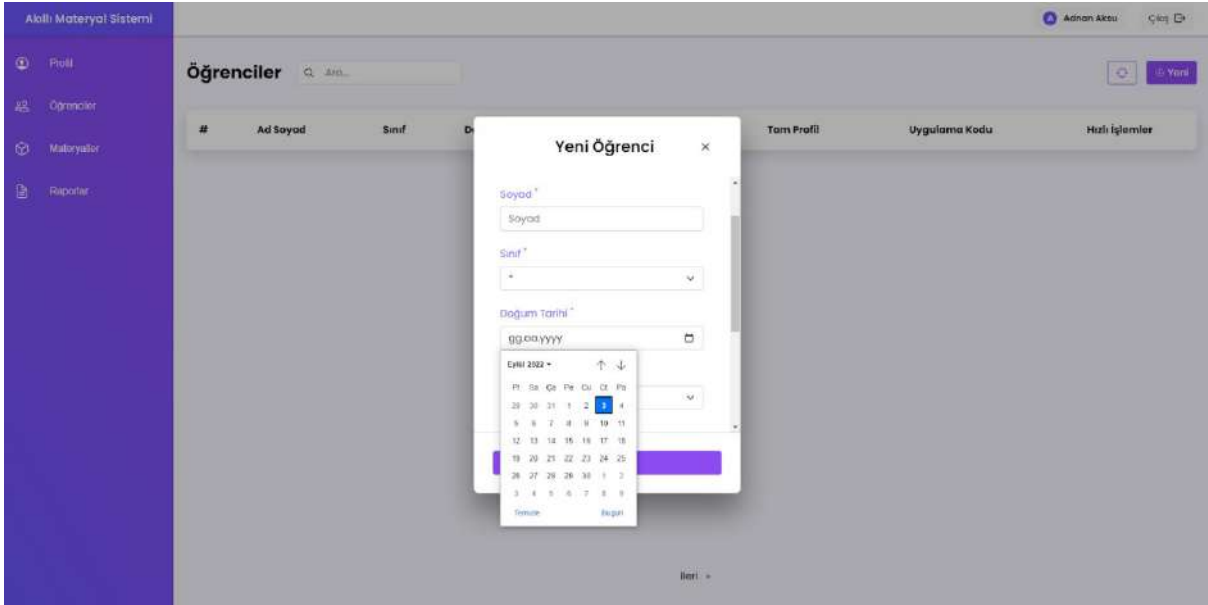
Akıllı Materyal Sistemi

Profil
Öğrenciler
Materyaller
Raporlar

Adnan Aksu
Çıkış

Öğrenciler
Ara...

Yeni

| # | Ad Soyad | Sınıf | D | Tam Profil | Uygulama Kodu | Hızlı İşlemler |
|---|---|---|---|---|---|---|

Yeni Öğrenci
×

Soyad *
Soyad

Sınıf *
-

Doğum Tarihi *
gg.aa.yyyy

Eylül 2022

| Pt | Sa | Ça | Pe | Cu | Ct | Pa |
|---|---|---|---|---|---|---|
| 29 | 30 | 31 | 1 | 2 | 3 | 4 |
| 5 | 6 | 7 | 8 | 9 | 10 | 11 |
| 12 | 13 | 14 | 15 | 16 | 17 | 18 |
| 19 | 20 | 21 | 22 | 23 | 24 | 25 |
| 26 | 27 | 28 | 29 | 30 | 1 | 2 |
| 3 | 4 | 5 | 6 | 7 | 8 | 9 |

Temizle
Bugün

İleri »